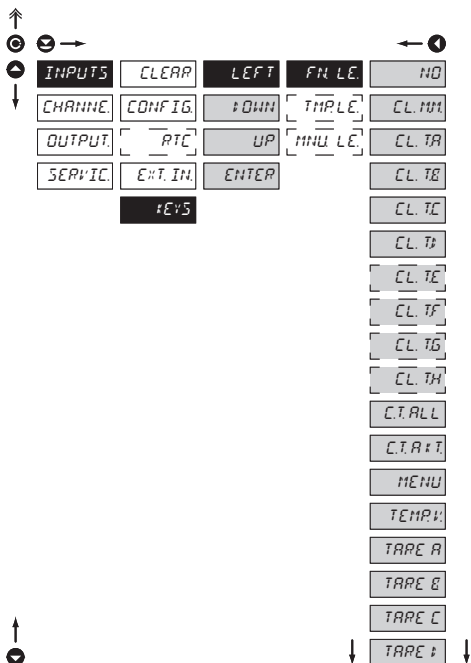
INPUTS
CHANNE.
OUTPUT.
SERVIC.

CLEAR
CONFIG.
RTC
EXT. IN.
KEYS

LEFT
DOWN
UP
ENTER

FN. LE.
TMP. LE.
MNU. LE.

NO
CL. MM.
CL. TA
CL. TB
CL. TC
CL. TD
CL. TE
CL. TF
CL. TG
CL. TH
C.T. ALL
C.T. A+T.
MENU
TEMP.V.
TARE A
TARE B
TARE C
TARE D